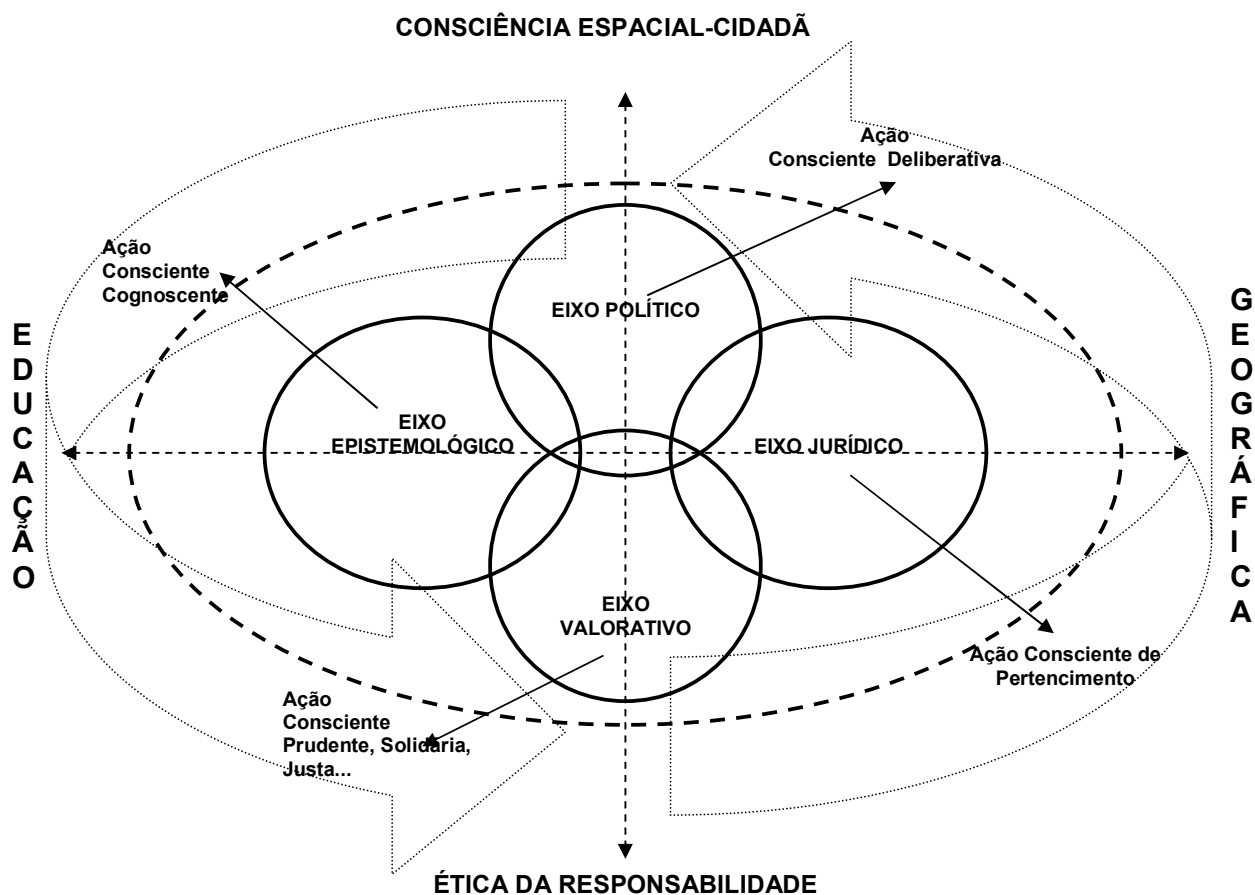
CONSCIÊNCIA ESPACIAL-CIDADÃ

Ação Consciente Deliberativa

Ação Consciente Cognoscente

EIXO POLÍTICO

E D U C A Ç Ã O

G E O G R Á F I C A

EIXO EPISTEMOLÓGICO

EIXO JURÍDICO

EIXO VALORATIVO

Ação Consciente de Pertencimento

Ação Consciente Prudente, Solidaria, Justa...

ÉTICA DA RESPONSABILIDADE